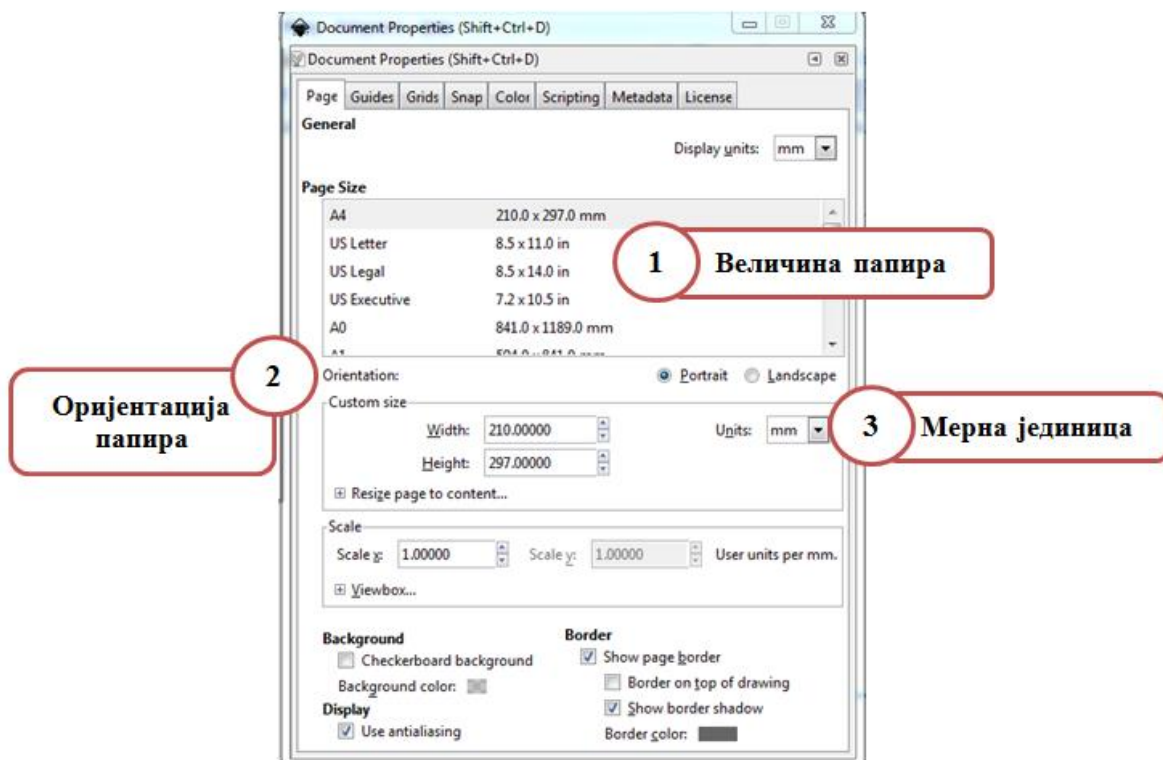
Document Properties (Shift+Ctrl+D)

Document Properties (Shift+Ctrl+D)

Page | Guides | Grids | Snap | Color | Scripting | Metadata | License

General

Display units: mm

Page Size

| | |
|---|---|
| A4 | 210.0 x 297.0 mm |
| US Letter | 8.5 x 11.0 in |
| US Legal | 8.5 x 14.0 in |
| US Executive | 7.2 x 10.5 in |
| A0 | 841.0 x 1189.0 mm |
| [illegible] | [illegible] |

1 Величина папира

2 Оријентација папира

Orientation: Portrait Landscape

Custom size

Width: 210.00000

Height: 297.00000

Units: mm

3 Мерна јединица

Resize page to content...

Scale

Scale x: 1.00000 Scale y: 1.00000 User units per mm.

Viewbox...

Background

Checkerboard background

Background color:

Display

Use antialiasing

Border

Show page border

Border on top of drawing

Show border shadow

Border color: